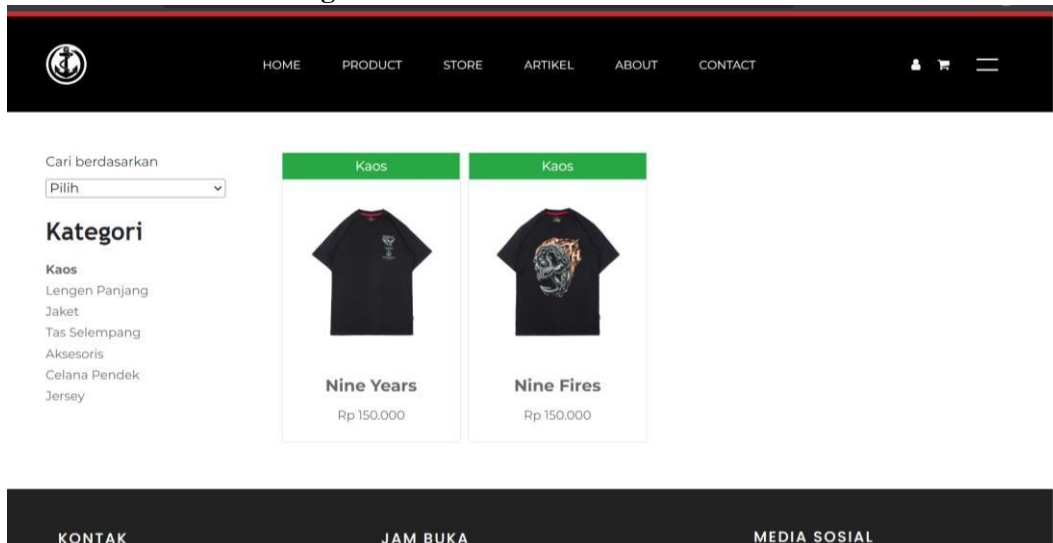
HOME PRODUCT STORE ARTIKEL ABOUT CONTACT

Cari berdasarkan

Pilih

Kategori

Kaos
Lengen Panjang
Jaket
Tas Selempang
Aksesoris
Celana Pendek
Jersey

Kaos

Nine Years

Rp 150.000

Kaos

Nine Fires

Rp 150.000

KONTAK

JAM BUKA

MEDIA SOSIAL